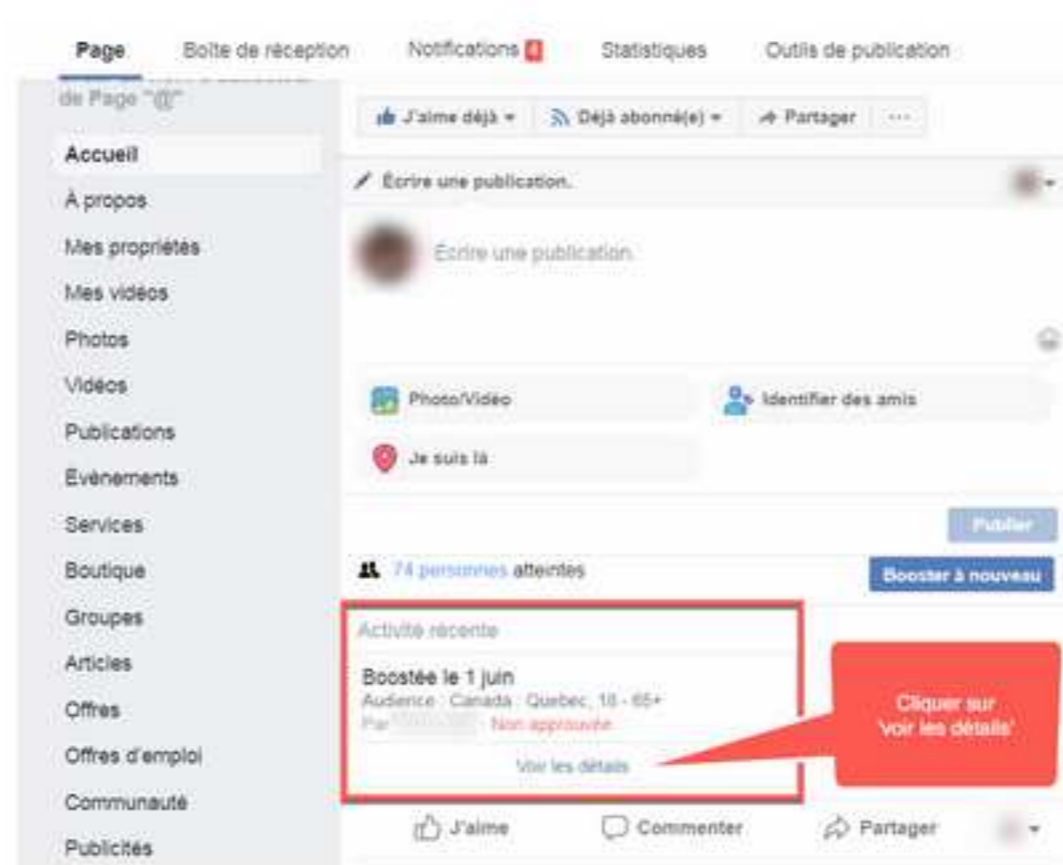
Page Boîte de réception Notifications 4 Statistiques Outils de publication

de Page "@"

Accueil
À propos
Mes propriétés
Mes vidéos
Photos
Vidéos
Publications
Évènements
Services
Boutique
Groupes
Articles
Offres
Offres d'emploi
Communauté
Publicités

J'aime déjà Déjà abonné(e) Partager ···

Écrire une publication.

Écrire une publication.

Photo/Vidéo
Identifier des amis
Je suis là

Publier

74 personnes atteintes

Booster à nouveau

Activité récente

Boostée le 1 juin
Audience : Canada : Quebec, 18 - 65+
Par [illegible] · Non approuvée

Voir les détails

Cliquer sur 'Voir les détails'

J'aime Commenter Partager